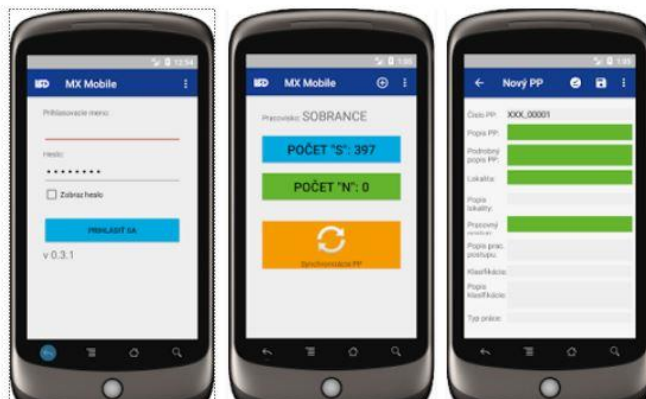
12:54

MX Mobile

Prihlasovacie meno:

Heslo:

••••••••

Zobraz heslo

PRIHLÁSIŤ SA

v 0.3.1

1:00

MX Mobile

Pracovisko: SOBRANCE

POČET "S": 397

POČET "N": 0

Synchronizácia PP

1:00

Nový PP

Číslo PP: XXX_00001

Popis PP:

Podrobný popis PP:

Lokalita:

Popis lokality:

Pracovný postup:

Popis prac. postupu:

Klasifikácia:

Popis klasifikácie:

Typ práce: